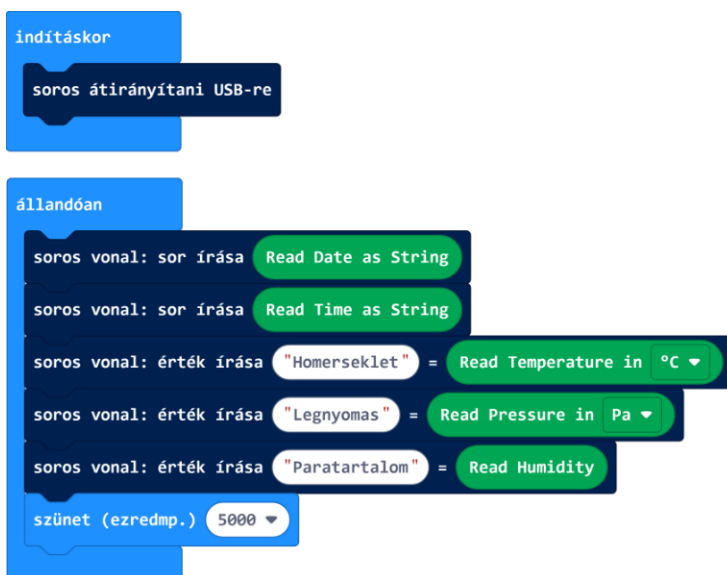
indításkor

soros átirányítani USB-re

állandóan

soros vonal: sor írása Read Date as String

soros vonal: sor írása Read Time as String

soros vonal: érték írása "Homerseklet" = Read Temperature in °C ▾

soros vonal: érték írása "Legnyomas" = Read Pressure in Pa ▾

soros vonal: érték írása "Paratartalom" = Read Humidity

szünet (ezredmp.) 5000 ▾